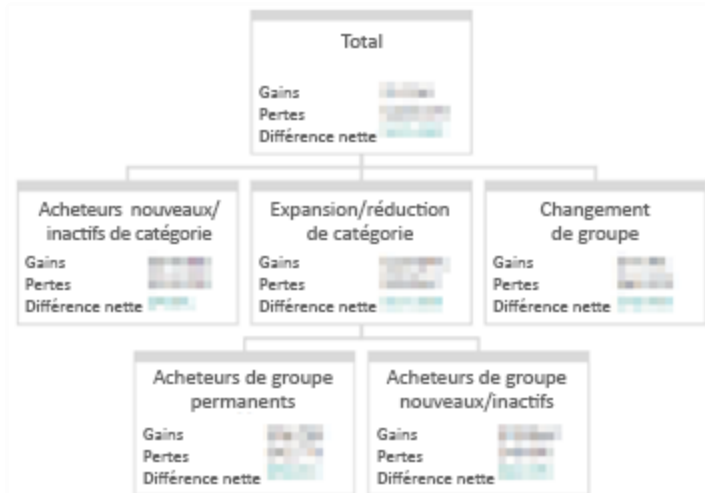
Total

Gains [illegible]
Pertes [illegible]
Différence nette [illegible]

Acheteurs nouveaux/ inactifs de catégorie

Gains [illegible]
Pertes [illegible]
Différence nette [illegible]

Expansion/réduction de catégorie

Gains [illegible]
Pertes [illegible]
Différence nette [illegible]

Changement de groupe

Gains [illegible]
Pertes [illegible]
Différence nette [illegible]

Acheteurs de groupe permanents

Gains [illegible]
Pertes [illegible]
Différence nette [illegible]

Acheteurs de groupe nouveaux/inactifs

Gains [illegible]
Pertes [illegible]
Différence nette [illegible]